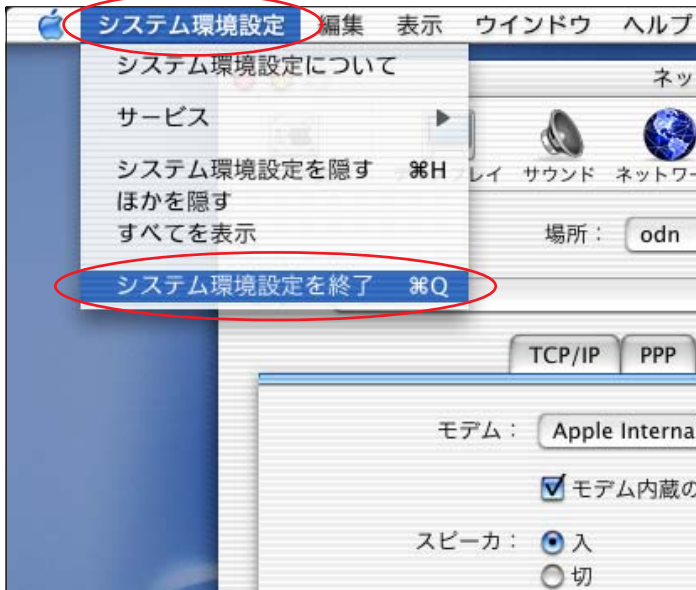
システム環境設定 編集 表示 ウインドウ ヘルプ

システム環境設定について

サービス

システム環境設定を隠す ⌘H
ほかを隠す
すべてを表示

システム環境設定を終了 ⌘Q

ネッ

レイ サウンド ネットワー

場所： odn

TCP/IP PPP

モデム： Apple Interna

モデム内蔵の

スピーカ： 入
切